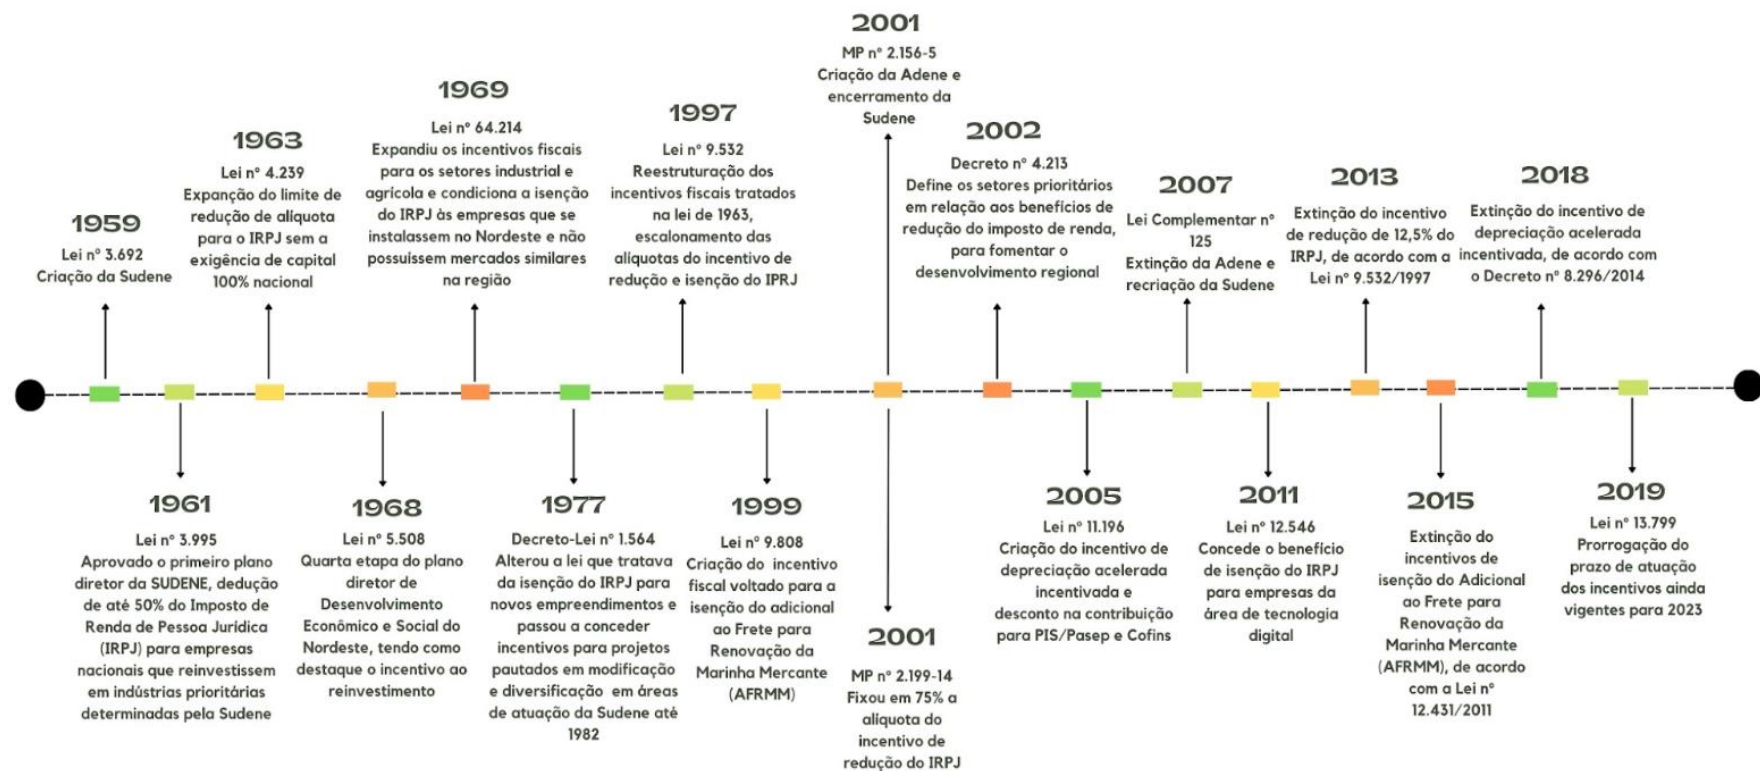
2001
MP nº 2.156-5
Criação da Adene e encerramento da Sudene

1969
Lei nº 64.214
Expandiu os incentivos fiscais para os setores industrial e agrícola e condiciona a isenção do IRPJ às empresas que se instalassem no Nordeste e não possuíssem mercados similares na região

1997
Lei nº 9.532
Reestruturação dos incentivos fiscais tratados na lei de 1963, escalonamento das alíquotas do incentivo de redução e isenção do IPRJ

1963
Lei nº 4.239
Expanção do limite de redução de alíquota para o IRPJ sem a exigência de capital 100% nacional

2002
Decreto nº 4.213
Define os setores prioritários em relação aos benefícios de redução do imposto de renda, para fomentar o desenvolvimento regional

2007
Lei Complementar nº 125
Extinção da Adene e recriação da Sudene

2013
Extinção do incentivo de redução de 12,5% do IRPJ, de acordo com a Lei nº 9.532/1997

2018
Extinção do incentivo de depreciação acelerada incentivada, de acordo com o Decreto nº 8.296/2014

1959
Lei nº 3.692
Criação da Sudene

1961
Lei nº 3.995
Aprovado o primeiro plano diretor da SUDENE, dedução de até 50% do Imposto de Renda de Pessoa Jurídica (IRPJ) para empresas nacionais que reinvestissem em indústrias prioritárias determinadas pela Sudene

1968
Lei nº 5.508
Quarta etapa do plano diretor de Desenvolvimento Econômico e Social do Nordeste, tendo como destaque o incentivo ao reinvestimento

1977
Decreto-Lei nº 1.564
Alterou a lei que tratava da isenção do IRPJ para novos empreendimentos e passou a conceder incentivos para projetos pautados em modificação e diversificação em áreas de atuação da Sudene até 1982

1999
Lei nº 9.808
Criação do incentivo fiscal voltado para a isenção do adicional ao Frete para Renovação da Marinha Mercante (AFRMM)

2001
MP nº 2.199-14
Fixou em 75% a alíquota do incentivo de redução do IRPJ

2005
Lei nº 11.196
Criação do incentivo de depreciação acelerada incentivada e desconto na contribuição para PIS/Pasep e Cofins

2011
Lei nº 12.546
Concede o benefício de isenção do IRPJ para empresas da área de tecnologia digital

2015
Extinção do incentivos de isenção do Adicional ao Frete para Renovação da Marinha Mercante (AFRMM), de acordo com a Lei nº 12.431/2011

2019
Lei nº 13.799
Prorrogação do prazo de atuação dos incentivos ainda vigentes para 2023